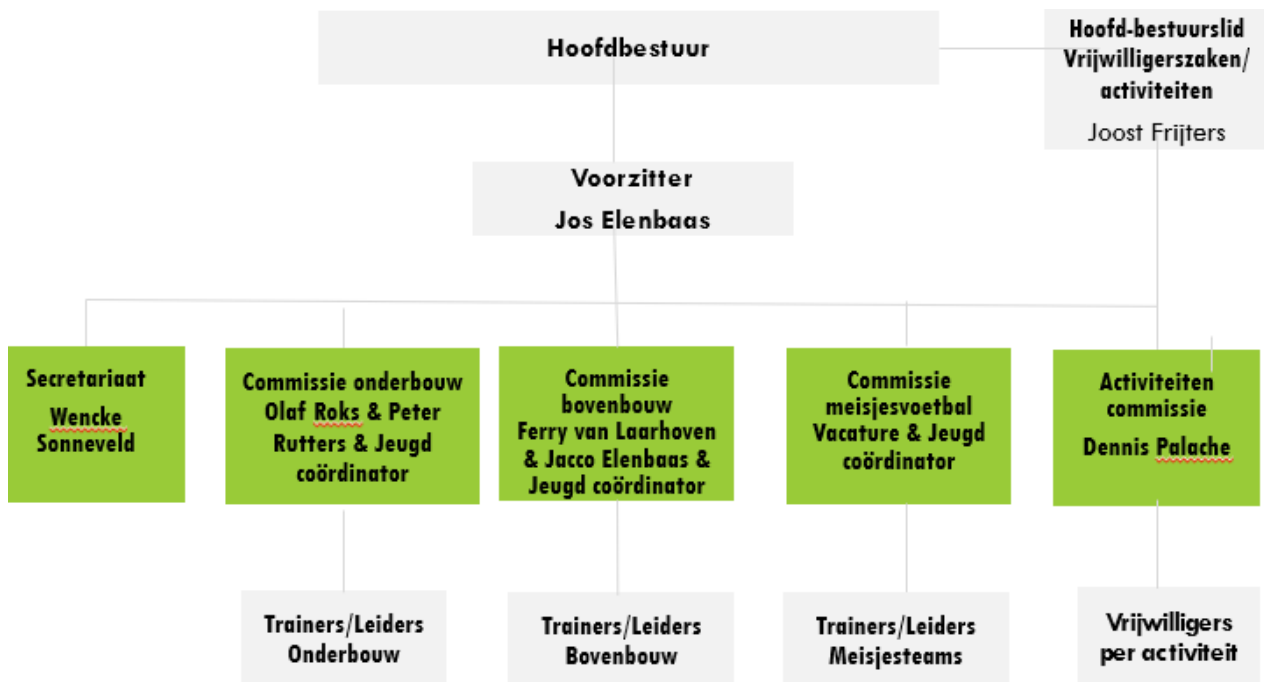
Hoofdbestuur

Hoofd-bestuurslid Vrijwilligerszaken/ activiteiten

Joost Frijters

Voorzitter

Jos Elenbaas

Secretariaat

Wencke Sonneveld

Commissie onderbouw Olaf Roks & Peter Rutters & Jeugd coördinator

Commissie bovenbouw Ferry van Laarhoven & Jacco Elenbaas & Jeugd coördinator

Commissie meisjesvoetbal Vacature & Jeugd coördinator

Activiteiten commissie

Dennis Palache

Trainers/Leiders Onderbouw

Trainers/Leiders Bovenbouw

Trainers/Leiders Meisjesteams

Vrijwilligers per activiteit